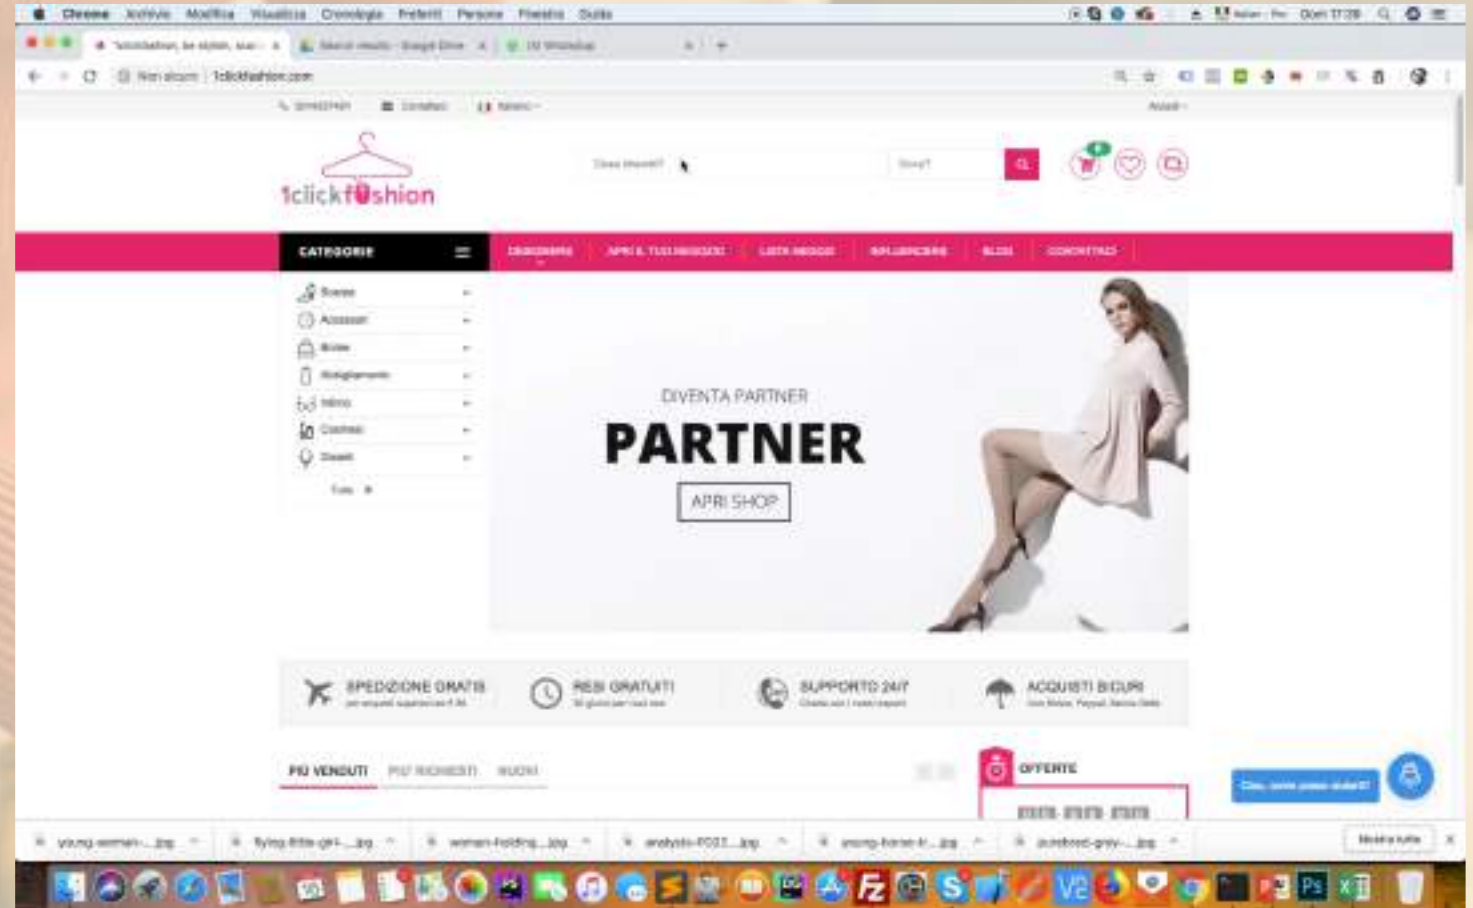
Chrome Archivio Modifica Visualizza Cronologia Preferiti Persone Finestra Aiuto

1clickfashion, be stylish, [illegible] ×
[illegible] - Google Drive ×
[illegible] WhatsApp ×

Non sicuro | 1clickfashion.com

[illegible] Contattaci Italiano Accedi

1clickfashion

Cosa stai cercando? Dove?

CATEGORIE
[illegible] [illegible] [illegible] INFLUENCER BLOG CONTATTACI

Scarpe
Accessori
Borse
Abbigliamento
Intimo
Cosmesi
Gioielli
Tutte

DIVENTA PARTNER
PARTNER
APRI SHOP

SPEDIZIONE GRATIS
RESI GRATUITI
SUPPORTO 24/7
ACQUISTI SICURI

PIÙ VENDUTI PIÙ RICHIESTI NUOVI

OFFERTE

young-women-....jpg
flying-little-girl-....jpg
women-holding-....jpg
analysis-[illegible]....jpg
young-horse-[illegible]....jpg
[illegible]-grey-....jpg
Mostra tutto